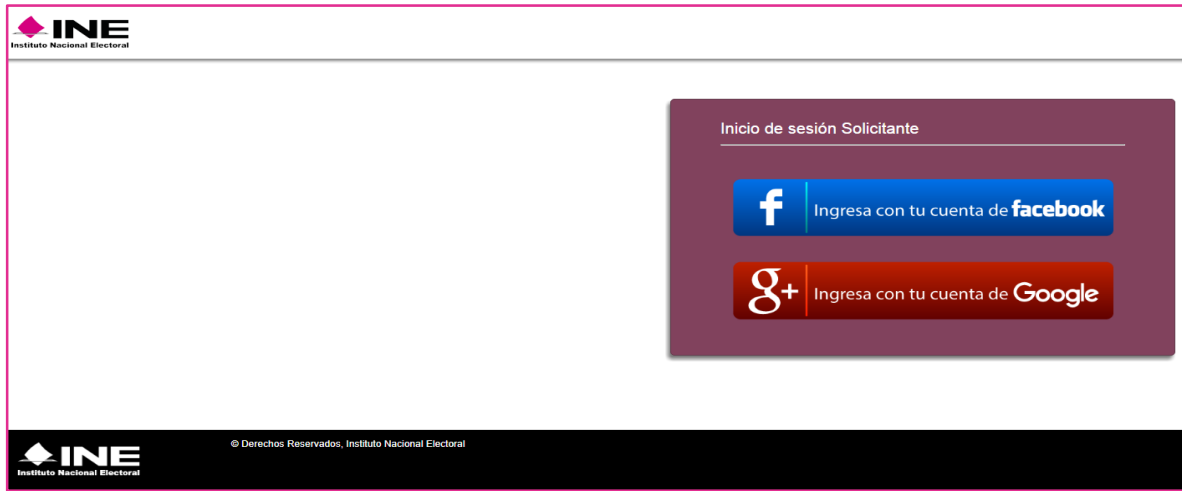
INE
Instituto Nacional Electoral

Inicio de sesión Solicitante

f Ingresa con tu cuenta de facebook

g+ Ingresa con tu cuenta de Google

INE
Instituto Nacional Electoral

© Derechos Reservados, Instituto Nacional Electoral